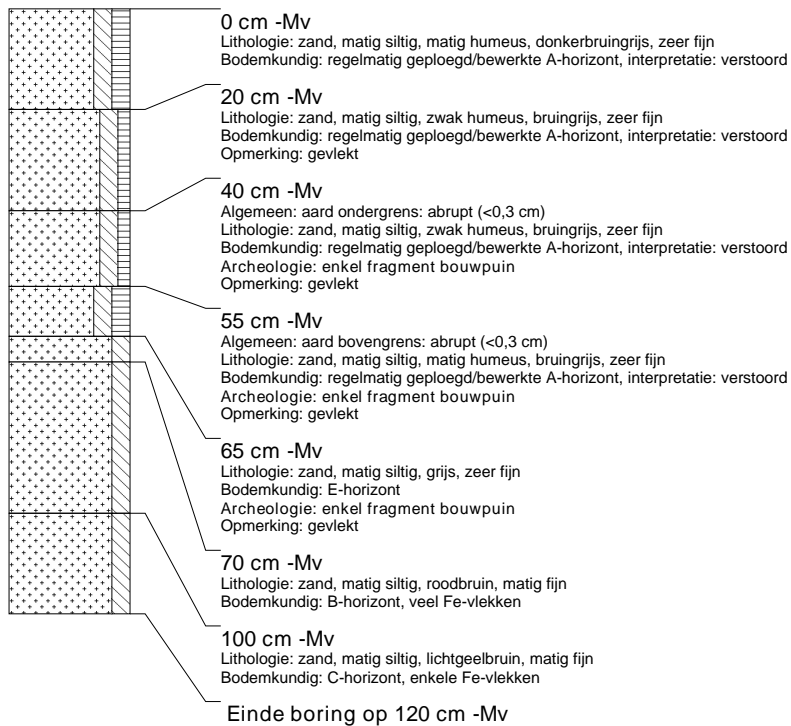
0 cm -Mv
Lithologie: zand, matig siltig, matig humeus, donkerbruingrijs, zeer fijn
Bodemkundig: regelmatig geploegd/bewerkte A-horizont, interpretatie: verstoord

20 cm -Mv
Lithologie: zand, matig siltig, zwak humeus, bruingrijs, zeer fijn
Bodemkundig: regelmatig geploegd/bewerkte A-horizont, interpretatie: verstoord
Opmerking: gevlekt

40 cm -Mv
Algemeen: aard ondergrens: abrupt (<0,3 cm)
Lithologie: zand, matig siltig, zwak humeus, bruingrijs, zeer fijn
Bodemkundig: regelmatig geploegd/bewerkte A-horizont, interpretatie: verstoord
Archeologie: enkel fragment bouwpuin
Opmerking: gevlekt

55 cm -Mv
Algemeen: aard bovengrens: abrupt (<0,3 cm)
Lithologie: zand, matig siltig, matig humeus, bruingrijs, zeer fijn
Bodemkundig: regelmatig geploegd/bewerkte A-horizont, interpretatie: verstoord
Archeologie: enkel fragment bouwpuin
Opmerking: gevlekt

65 cm -Mv
Lithologie: zand, matig siltig, grijs, zeer fijn
Bodemkundig: E-horizont
Archeologie: enkel fragment bouwpuin
Opmerking: gevlekt

70 cm -Mv
Lithologie: zand, matig siltig, roodbruin, matig fijn
Bodemkundig: B-horizont, veel Fe-vlekken

100 cm -Mv
Lithologie: zand, matig siltig, lichtgeelbruin, matig fijn
Bodemkundig: C-horizont, enkele Fe-vlekken

Einde boring op 120 cm -Mv